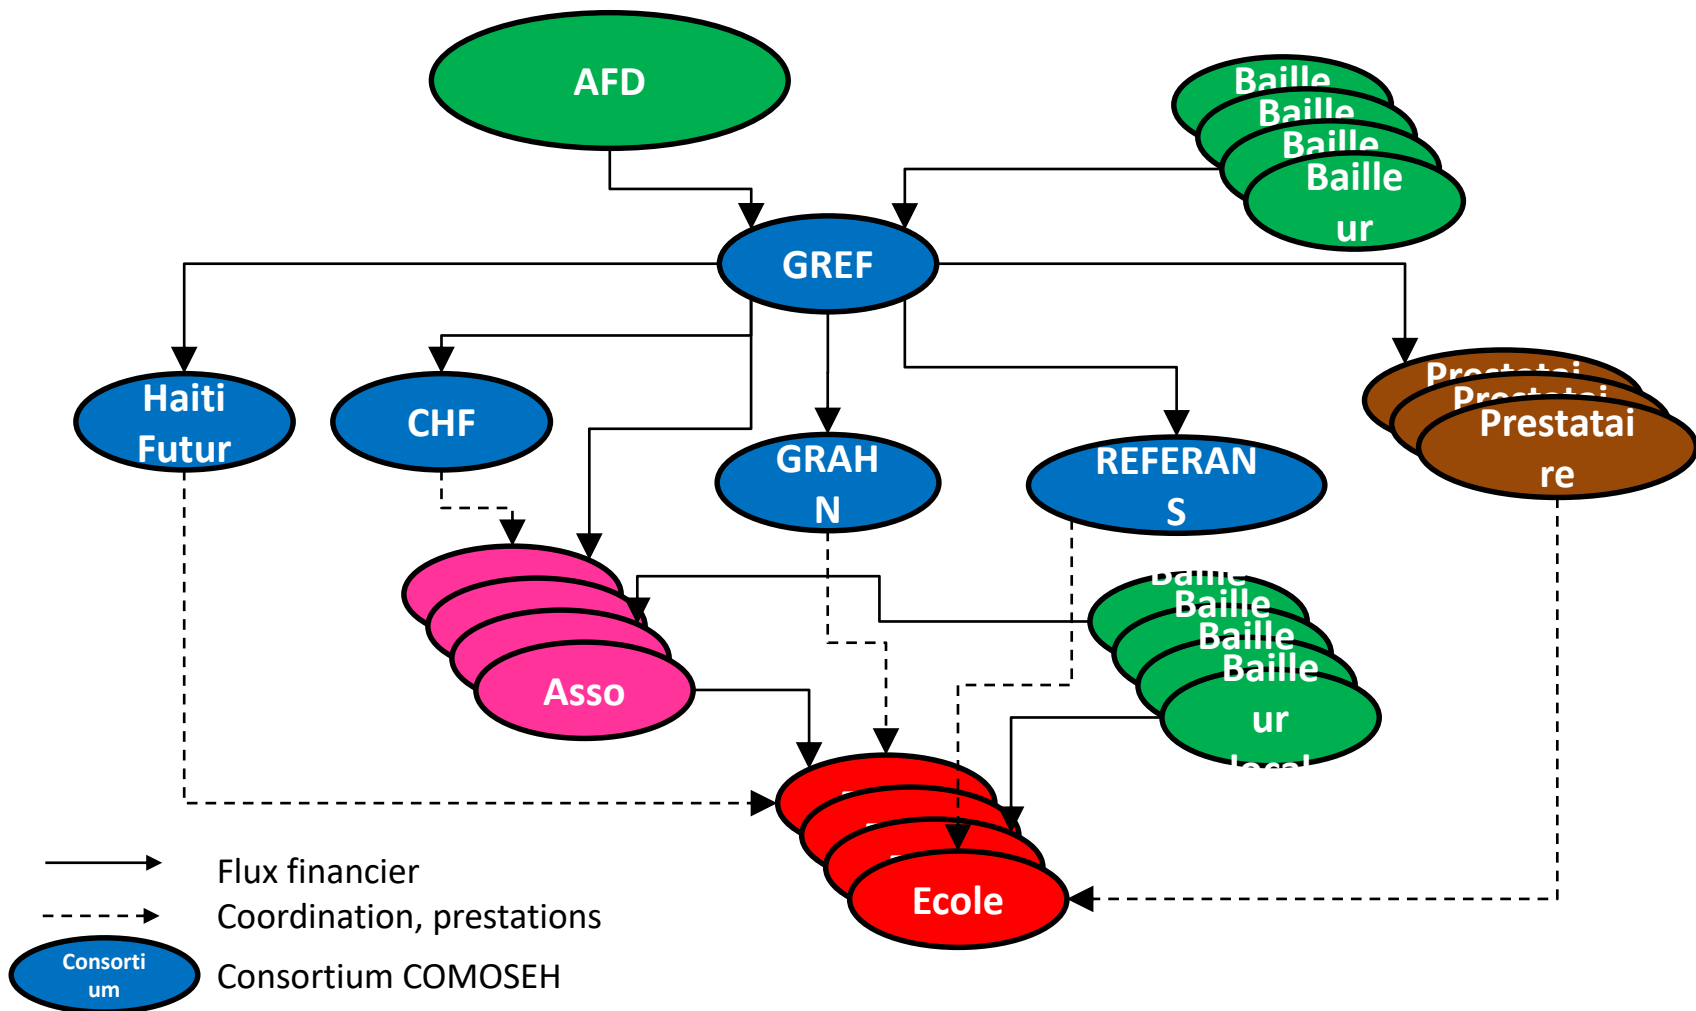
AFD

Baille
Baille
Baille
Baille
ur

GREF

Haiti Futur

CHF

GRAH N

REFERAN S

Prestatai
Prestatai
Prestatai re

Asso

Baille
Baille
Baille
Baille
ur
local

Ecole

Flux financier
Coordination, prestations
Consortium
Consortium COMOSEH